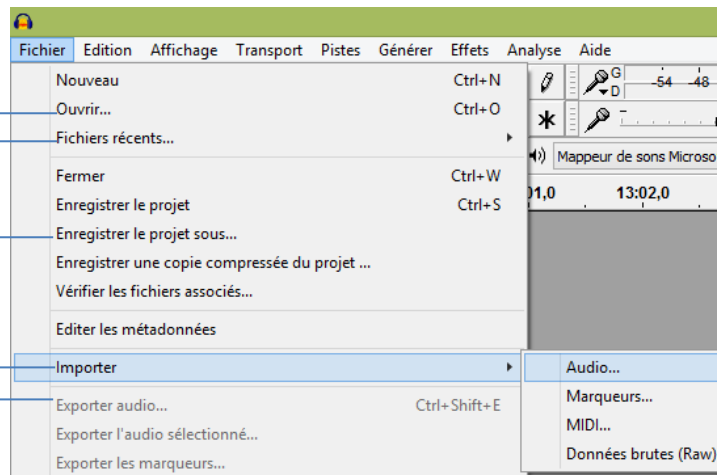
Fichier Edition Affichage Transport Pistes Générer Effets Analyse Aide

Nouveau Ctrl+N
Ouvrir... Ctrl+O
Fichiers récents...
Fermer Ctrl+W
Enregistrer le projet Ctrl+S
Enregistrer le projet sous...
Enregistrer une copie compressée du projet ...
Vérifier les fichiers associés...
Editer les métadonnées
Importer
Exporter audio... Ctrl+Shift+E
Exporter l'audio sélectionné...
Exporter les marqueurs...

Audio...
Marqueurs...
MIDI...
Données brutes (Raw)

G
D
-54 -48
Mappeur de sons Microso
01,0 13:02,0